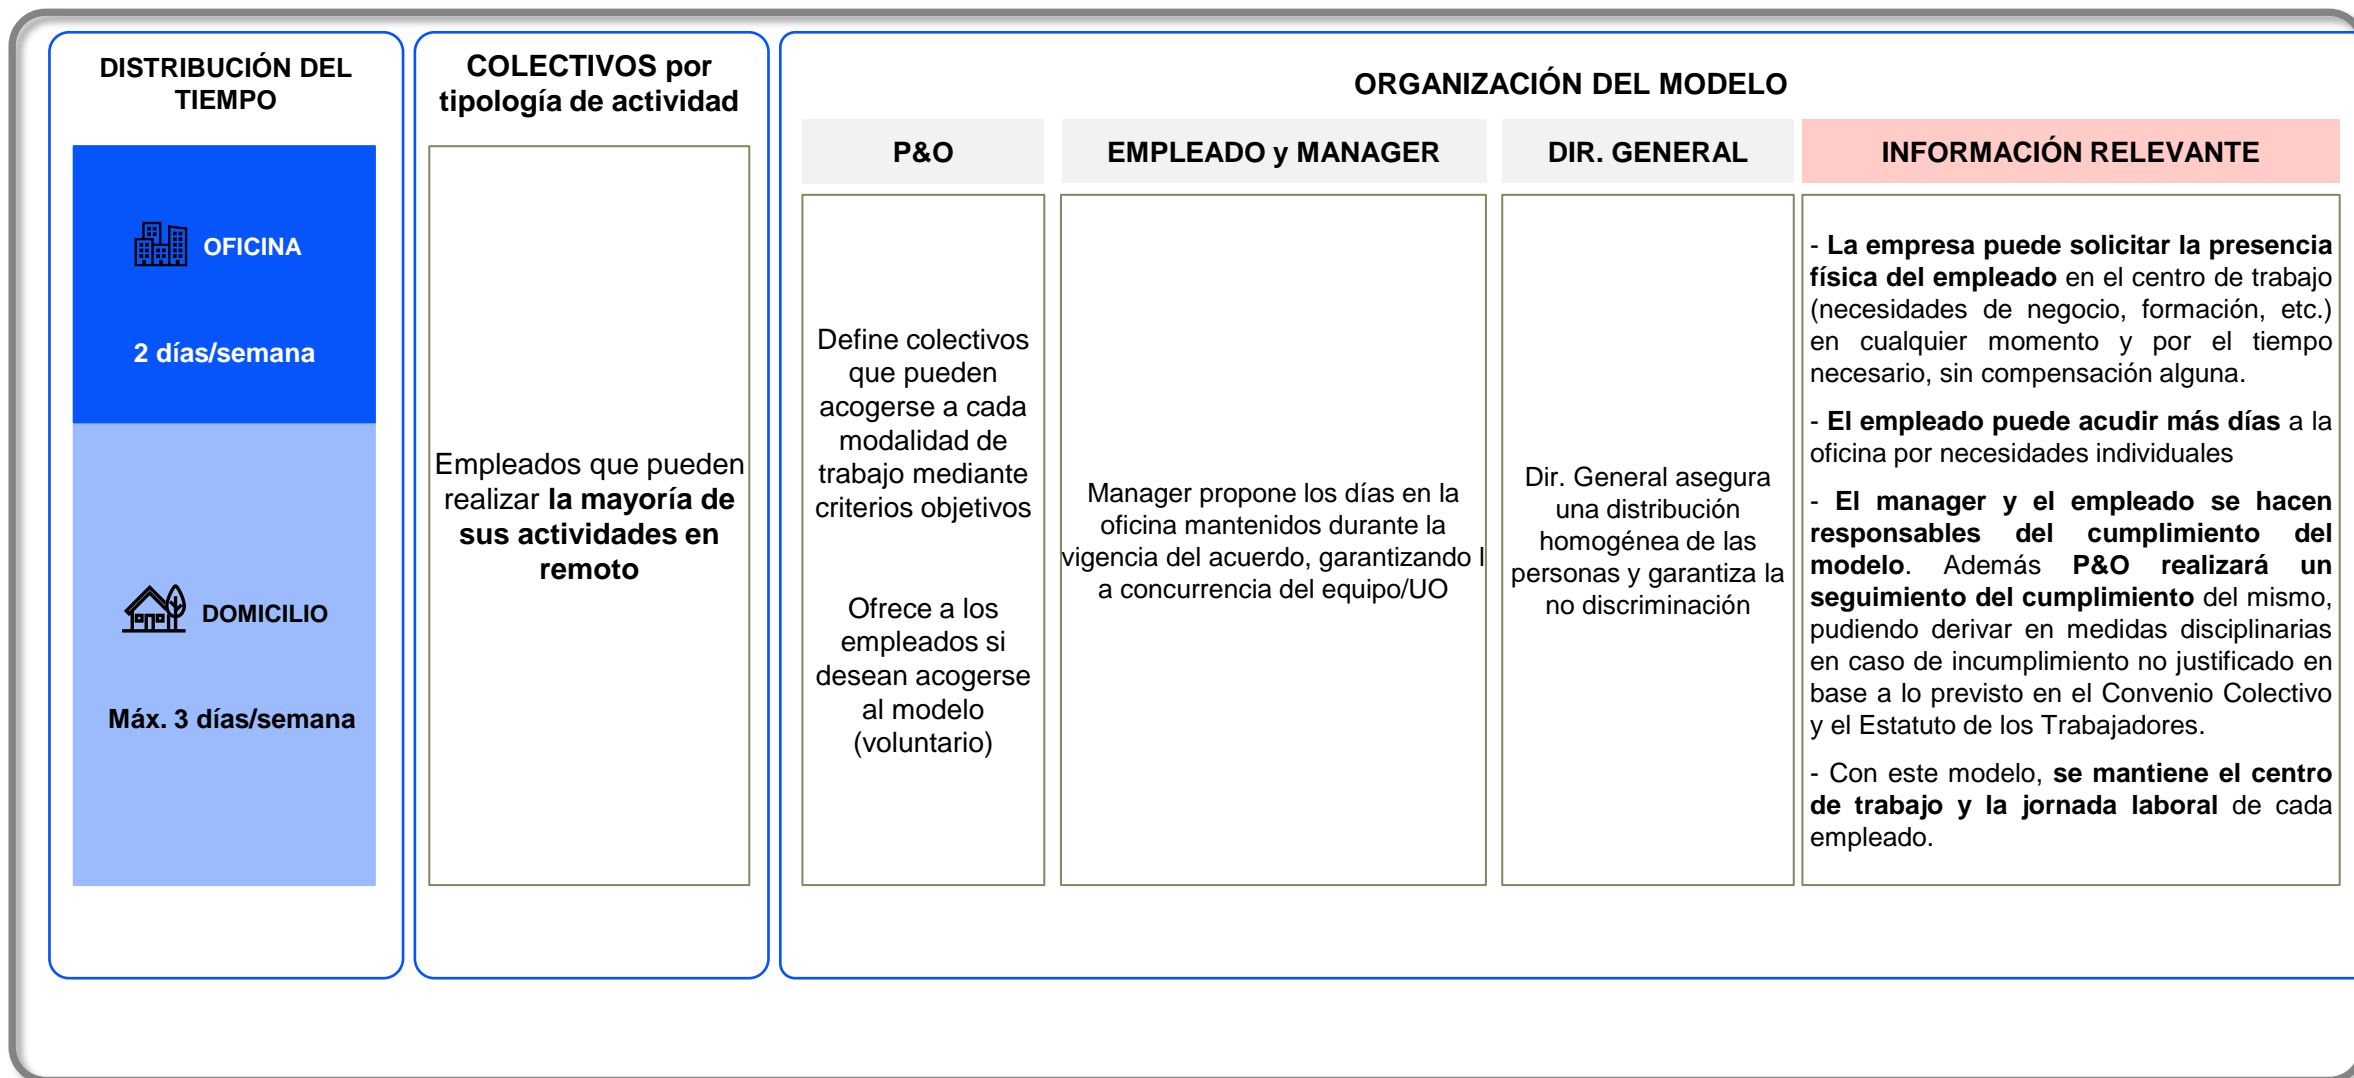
DISTRIBUCIÓN DEL TIEMPO

OFICINA

2 días/semana

DOMICILIO

Máx. 3 días/semana

COLECTIVOS por tipología de actividad

Empleados que pueden realizar la mayoría de sus actividades en remoto

ORGANIZACIÓN DEL MODELO

| P&O | EMPLEADO y MANAGER | DIR. GENERAL | INFORMACIÓN RELEVANTE |
|---|---|---|---|
| Define colectivos que pueden acogerse a cada modalidad de trabajo mediante criterios objetivos<br><br>Ofrece a los empleados si desean acogerse al modelo (voluntario) | Manager propone los días en la oficina mantenidos durante la vigencia del acuerdo, garantizando l a concurrencia del equipo/UO | Dir. General asegura una distribución homogénea de las personas y garantiza la no discriminación | - La empresa puede solicitar la presencia física del empleado en el centro de trabajo (necesidades de negocio, formación, etc.) en cualquier momento y por el tiempo necesario, sin compensación alguna.<br><br>- El empleado puede acudir más días a la oficina por necesidades individuales<br><br>- El manager y el empleado se hacen responsables del cumplimiento del modelo. Además P&O realizará un seguimiento del cumplimiento del mismo, pudiendo derivar en medidas disciplinarias en caso de incumplimiento no justificado en base a lo previsto en el Convenio Colectivo y el Estatuto de los Trabajadores.<br><br>- Con este modelo, se mantiene el centro de trabajo y la jornada laboral de cada empleado. |